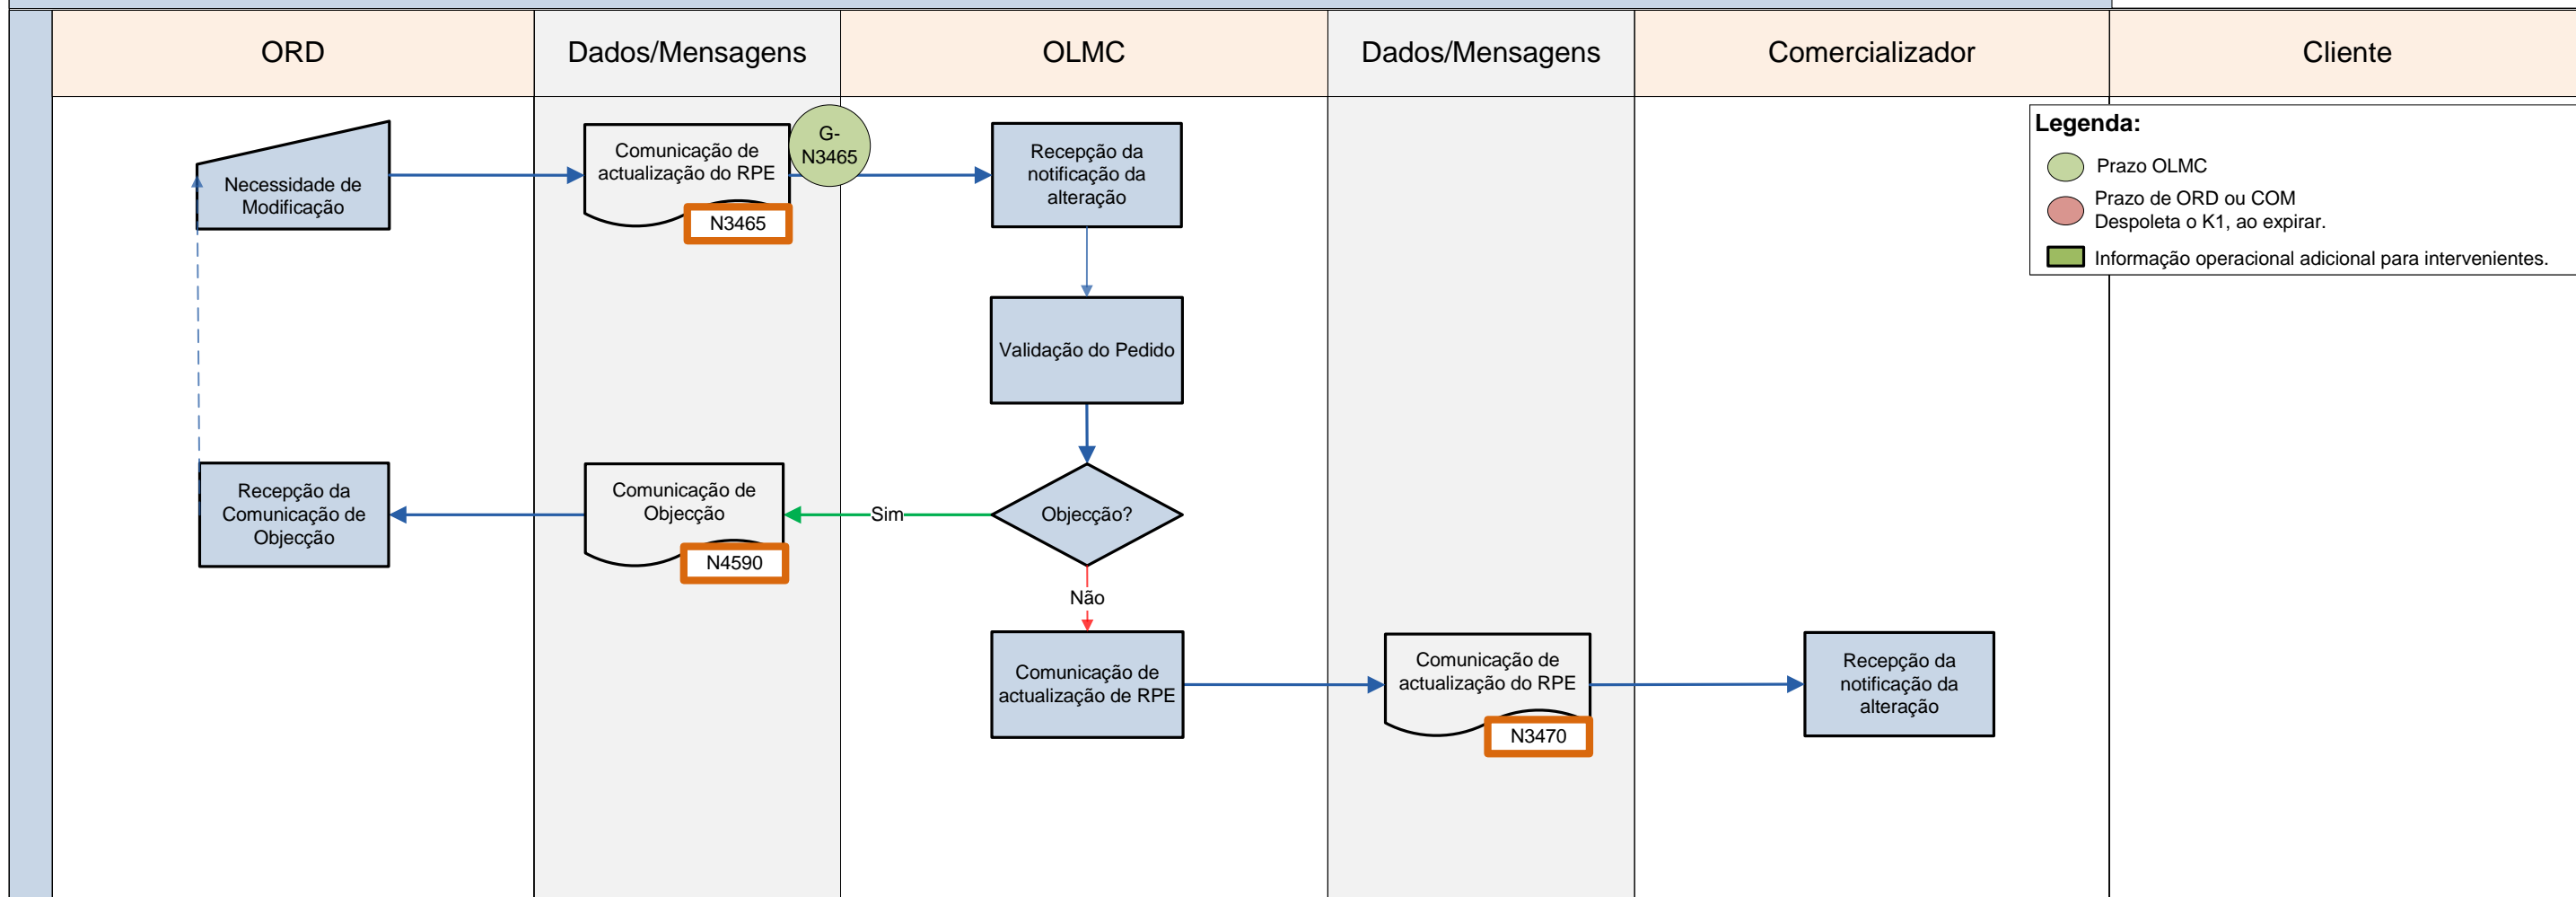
| ORD | Dados/Mensagens | OLMC | Dados/Mensagens | Comercializador | Cliente |
|---|---|---|---|---|---|

Necessidade de Modificação

Comunicação de actualização do RPE

N3465

G-N3465

Recepção da notificação da alteração

Validação do Pedido

Objecção?

Sim

Não

Comunicação de Objecção

N4590

Recepção da Comunicação de Objecção

Comunicação de actualização de RPE

Comunicação de actualização do RPE

N3470

Recepção da notificação da alteração

Legenda:

Prazo OLMC

Prazo de ORD ou COM Despoleta o K1, ao expirar.

Informação operacional adicional para intervenientes.